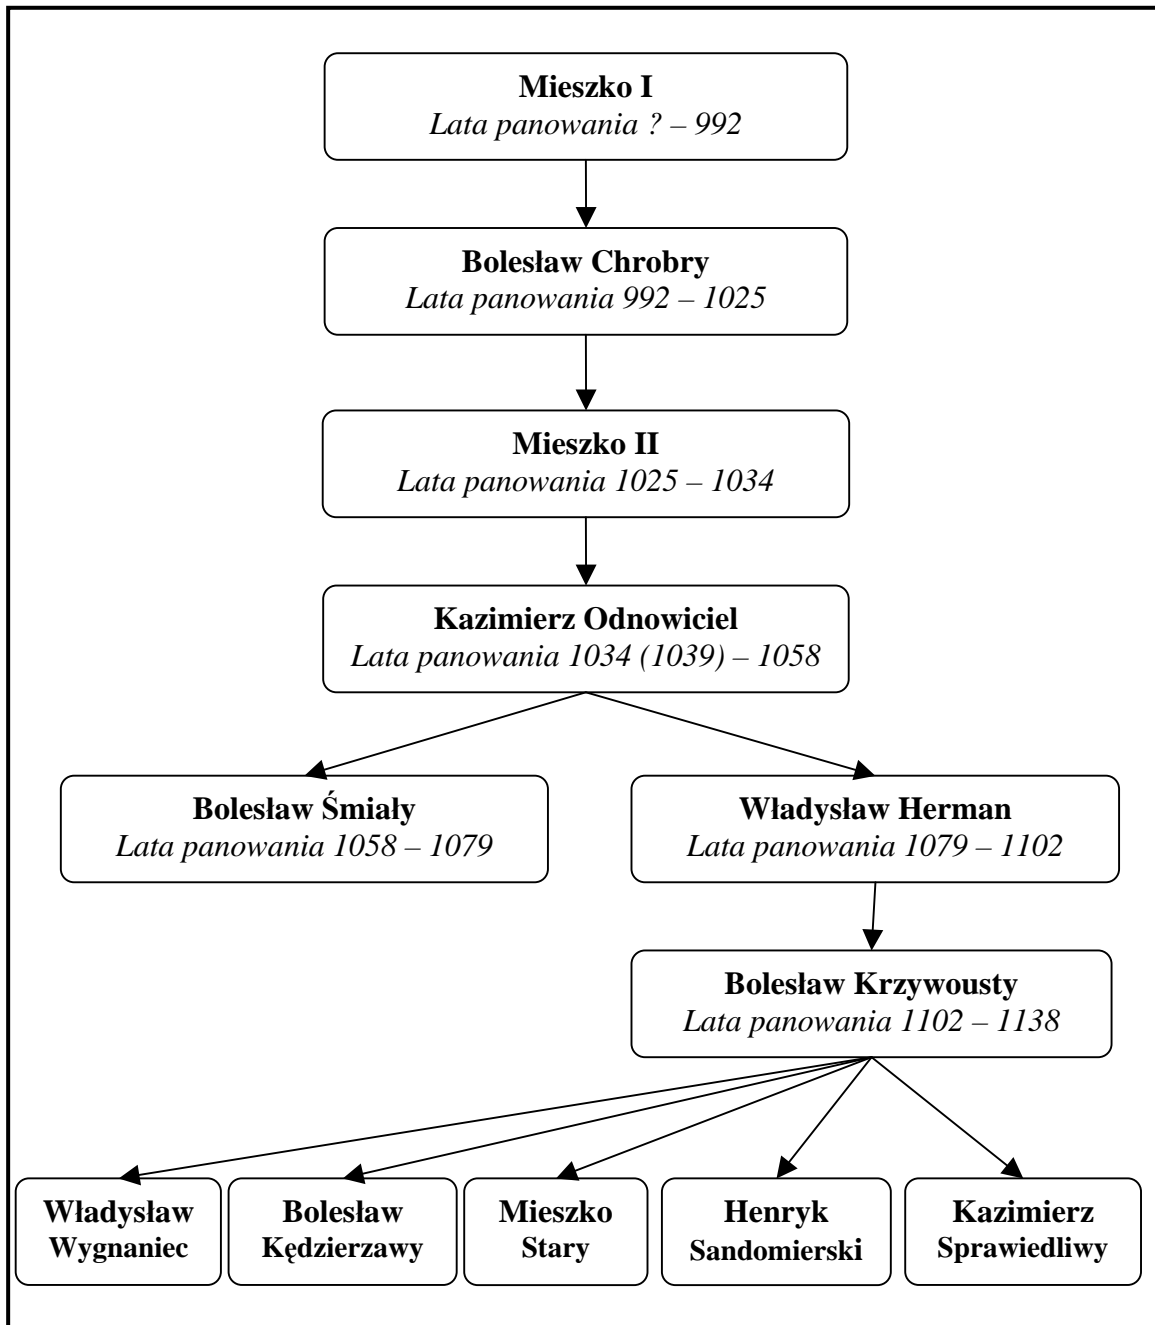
**Mieszko I**
*Lata panowania ? – 992*

**Bolesław Chrobry**
*Lata panowania 992 – 1025*

**Mieszko II**
*Lata panowania 1025 – 1034*

**Kazimierz Odnowiciel**
*Lata panowania 1034 (1039) – 1058*

**Bolesław Śmiały**
*Lata panowania 1058 – 1079*

**Władysław Herman**
*Lata panowania 1079 – 1102*

**Bolesław Krzywousty**
*Lata panowania 1102 – 1138*

**Władysław Wygnaniec**

**Bolesław Kędzierzawy**

**Mieszko Stary**

**Henryk Sandomierski**

**Kazimierz Sprawiedliwy**